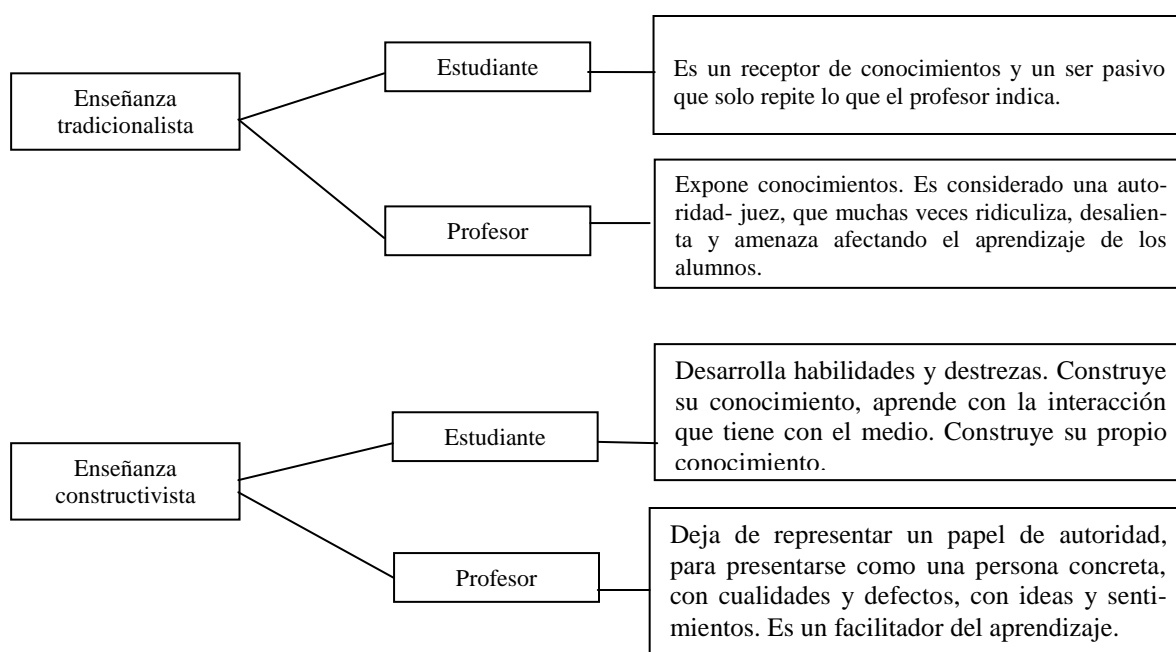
Enseñanza tradicionalista

Estudiante

Es un receptor de conocimientos y un ser pasivo que solo repite lo que el profesor indica.

Profesor

Expone conocimientos. Es considerado una autoridad- juez, que muchas veces ridiculiza, desalienta y amenaza afectando el aprendizaje de los alumnos.

Enseñanza constructivista

Estudiante

Desarrolla habilidades y destrezas. Construye su conocimiento, aprende con la interacción que tiene con el medio. Construye su propio conocimiento.

Profesor

Deja de representar un papel de autoridad, para presentarse como una persona concreta, con cualidades y defectos, con ideas y sentimientos. Es un facilitador del aprendizaje.